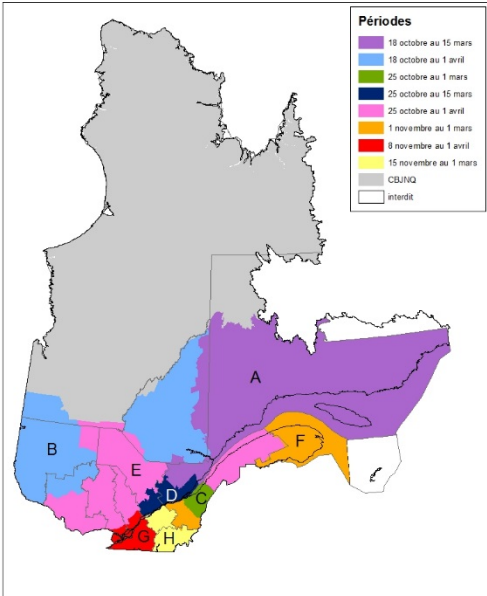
Périodes
18 octobre au 15 mars
18 octobre au 1 avril
25 octobre au 1 mars
25 octobre au 15 mars
25 octobre au 1 avril
1 novembre au 1 mars
8 novembre au 1 avril
15 novembre au 1 mars
CBJNQ
interdit

A
B
E
F
D
C
G
H